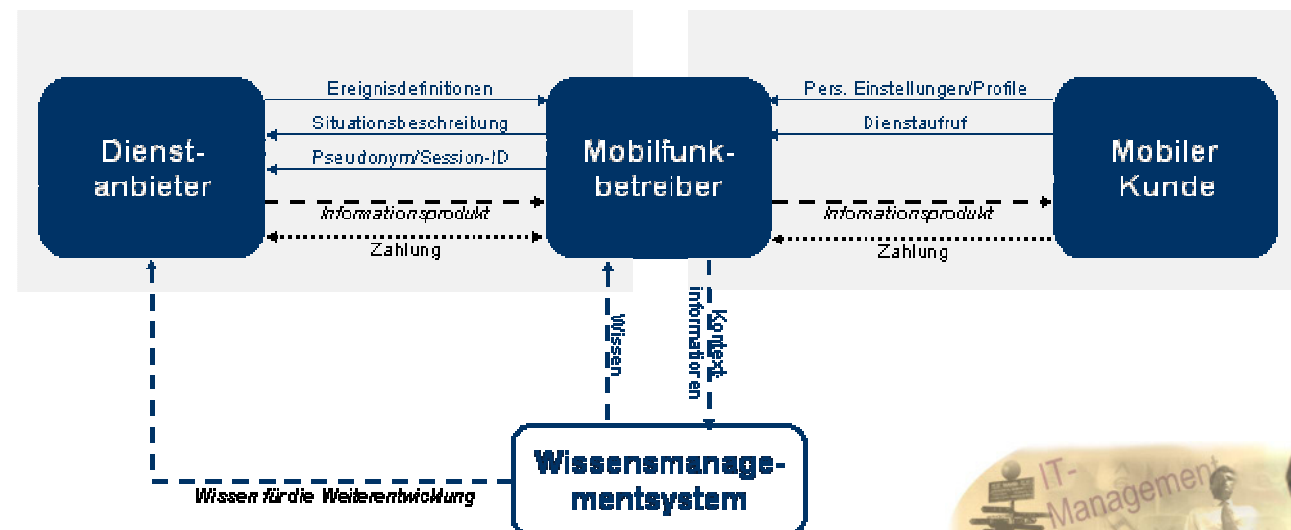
Dienst-anbieter

Ereignisdefinitionen

Situationsbeschreibung

Pseudonym/Session-ID

Informationsprodukt

Zahlung

Mobilfunk-betreiber

Pers. Einstellungen/Profile

Dienstaufruf

Informationsprodukt

Zahlung

Mobiler Kunde

Wissen

Kontext-informationen

Wissensmanagementsystem

Wissen für die Weiterentwicklung

IT-Management